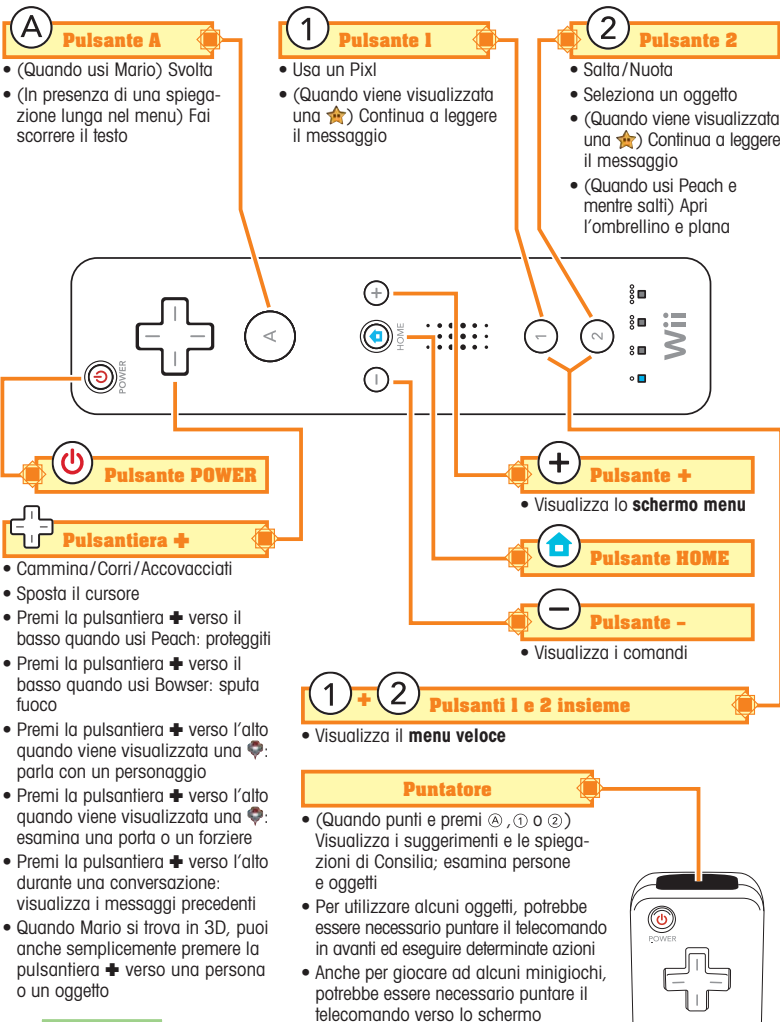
A Pulsante A

• (Quando usi Mario) Svolta

• (In presenza di una spiegazione lunga nel menu) Fai scorrere il testo

1 Pulsante 1

• Usa un Pixl

• (Quando viene visualizzata una ) Continua a leggere il messaggio

2 Pulsante 2

• Salta/Nuota

• Seleziona un oggetto

• (Quando viene visualizzata una ) Continua a leggere il messaggio

• (Quando usi Peach e mentre salti) Apri l'ombrellino e plana

POWER

A

HOME

1

2

Wii

Pulsante POWER

Pulsantiera ✚

• Cammina/Corri/Accovacciati

• Sposta il cursore

• Premi la pulsantiera ✚ verso il basso quando usi Peach: proteggiti

• Premi la pulsantiera ✚ verso il basso quando usi Bowser: sputa fuoco

• Premi la pulsantiera ✚ verso l'alto quando viene visualizzata una : parla con un personaggio

• Premi la pulsantiera ✚ verso l'alto quando viene visualizzata una : esamina una porta o un forziere

• Premi la pulsantiera ✚ verso l'alto durante una conversazione: visualizza i messaggi precedenti

• Quando Mario si trova in 3D, puoi anche semplicemente premere la pulsantiera ✚ verso una persona o un oggetto

Pulsante +

• Visualizza lo **schermo menu**

Pulsante HOME

Pulsante -

• Visualizza i comandi

1 + 2 Pulsanti 1 e 2 insieme

• Visualizza il **menu veloce**

Puntatore

• (Quando punti e premi Ⓐ, ① o ②) Visualizza i suggerimenti e le spiegazioni di Consilia; esamina persone e oggetti

• Per utilizzare alcuni oggetti, potrebbe essere necessario puntare il telecomando in avanti ed eseguire determinate azioni

• Anche per giocare ad alcuni minigiochi, potrebbe essere necessario puntare il telecomando verso lo schermo

POWER